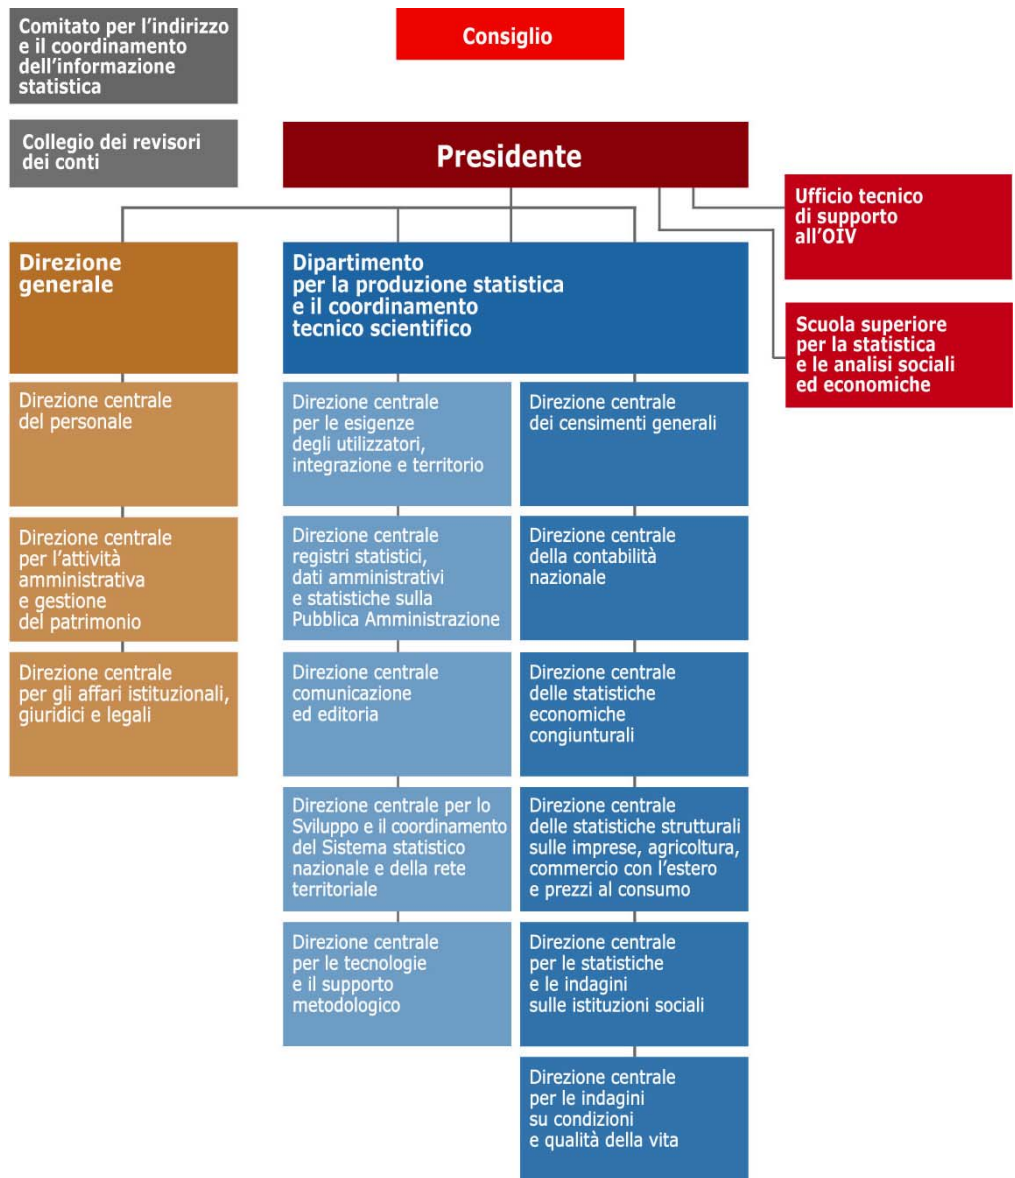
Comitato per l'indirizzo e il coordinamento dell'informazione statistica

Consiglio

Collegio dei revisori dei conti

Presidente

Ufficio tecnico di supporto all'OIV

Scuola superiore per la statistica e le analisi sociali ed economiche

Direzione generale

Direzione centrale del personale

Direzione centrale per l'attività amministrativa e gestione del patrimonio

Direzione centrale per gli affari istituzionali, giuridici e legali

Dipartimento per la produzione statistica e il coordinamento tecnico scientifico

Direzione centrale per le esigenze degli utilizzatori, integrazione e territorio

Direzione centrale registri statistici, dati amministrativi e statistiche sulla Pubblica Amministrazione

Direzione centrale comunicazione ed editoria

Direzione centrale per lo Sviluppo e il coordinamento del Sistema statistico nazionale e della rete territoriale

Direzione centrale per le tecnologie e il supporto metodologico

Direzione centrale dei censimenti generali

Direzione centrale della contabilità nazionale

Direzione centrale delle statistiche economiche congiunturali

Direzione centrale delle statistiche strutturali sulle imprese, agricoltura, commercio con l'estero e prezzi al consumo

Direzione centrale per le statistiche e le indagini sulle istituzioni sociali

Direzione centrale per le indagini su condizioni e qualità della vita